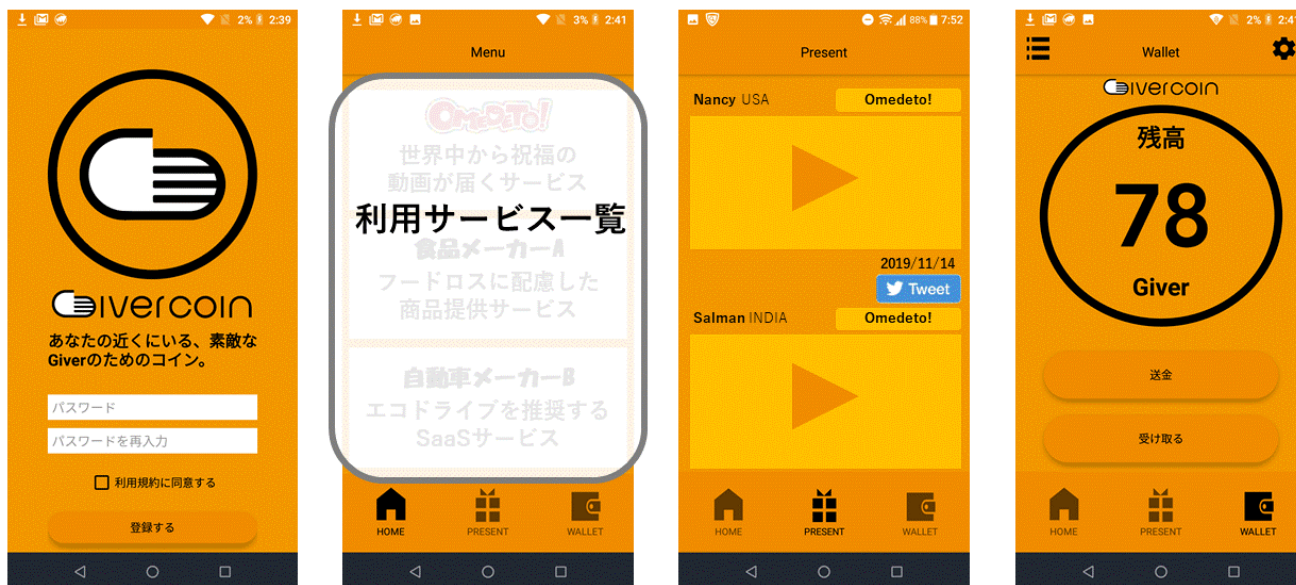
2% 2:39

Givercoin

あなたの近くにいる、素敵なGiverのためのコイン。

パスワード

パスワードを再入力

利用規約に同意する

登録する

3% 2:41

Menu

OMEDETO!

世界中から祝福の動画が届くサービス

利用サービス一覧

食品メーカーA

フードロスに配慮した商品提供サービス

自動車メーカーB

エコドライブを推奨するSaaSサービス

HOME

PRESENT

WALLET

88% 7:52

Present

Nancy USA

Omedeto!

2019/11/14

Tweet

Salman INDIA

Omedeto!

HOME

PRESENT

WALLET

2% 2:41

Wallet

Givercoin

残高

78

Giver

送金

受け取る

HOME

PRESENT

WALLET